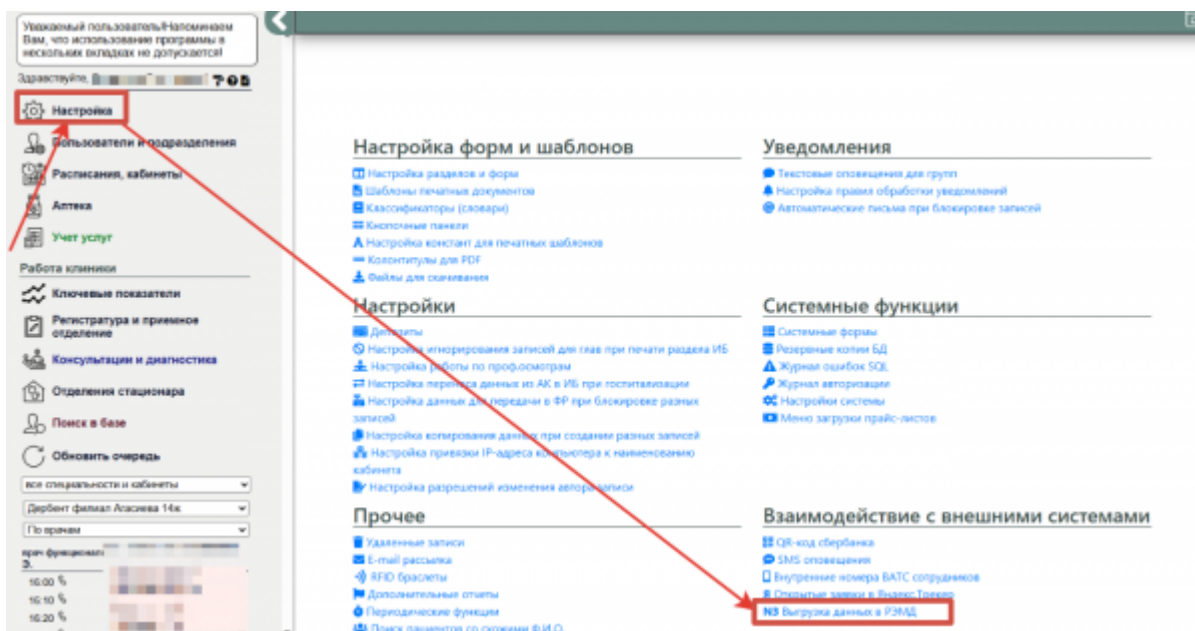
Уважаемый пользователь!Напоминаем Вам, что использование программы в нескольких вкладках не допускается!

Здравствуйте, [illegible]

Настройка
Пользователи и подразделения
Расписания, кабинеты
Аптека
Учет услуг

Работа клиники
Ключевые показатели
Регистратура и приемное отделение
Консультации и диагностика
Отделения стационара
Поиск в базе
Обновить очередь

все специальности и кабинеты
Дербент филиал Агасиева 14к
По врачам
врач функционал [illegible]
16:00
16:10
16:20

Настройка форм и шаблонов
Настройка разделов и форм
Шаблоны печатных документов
Классификаторы (словари)
Кнопочные панели
Настройка констант для печатных шаблонов
Колонтитулы для PDF
Файлы для скачивания

Уведомления
Текстовые оповещения для групп
Настройка правил обработки уведомлений
Автоматические письма при блокировке записей

Настройки
Депозиты
Настройка игнорирования записей для глав при печати раздела ИБ
Настройка работы по профосмотрам
Настройка переноса данных из АК в ИБ при госпитализации
Настройка данных для передачи в ФР при блокировке разных записей
Настройка копирования данных при создании разных записей
Настройка привязки IP-адреса компьютера к наименованию кабинета
Настройка разрешений изменения автора записи

Системные функции
Системные формы
Резервные копии БД
Журнал ошибок SQL
Журнал авторизации
Настройки системы
Меню загрузки прайс-листов

Прочее
Удаленные записи
E-mail рассылка
RFID браслеты
Дополнительные отчеты
Периодические функции
Поиск пациентов со схожими Ф.И.О.

Взаимодействие с внешними системами
QR-код сбербанка
SMS оповещения
Внутренние номера ВАТС сотрудников
Открытые заявки в Яндекс.Трекер
Выгрузка данных в РЭМД